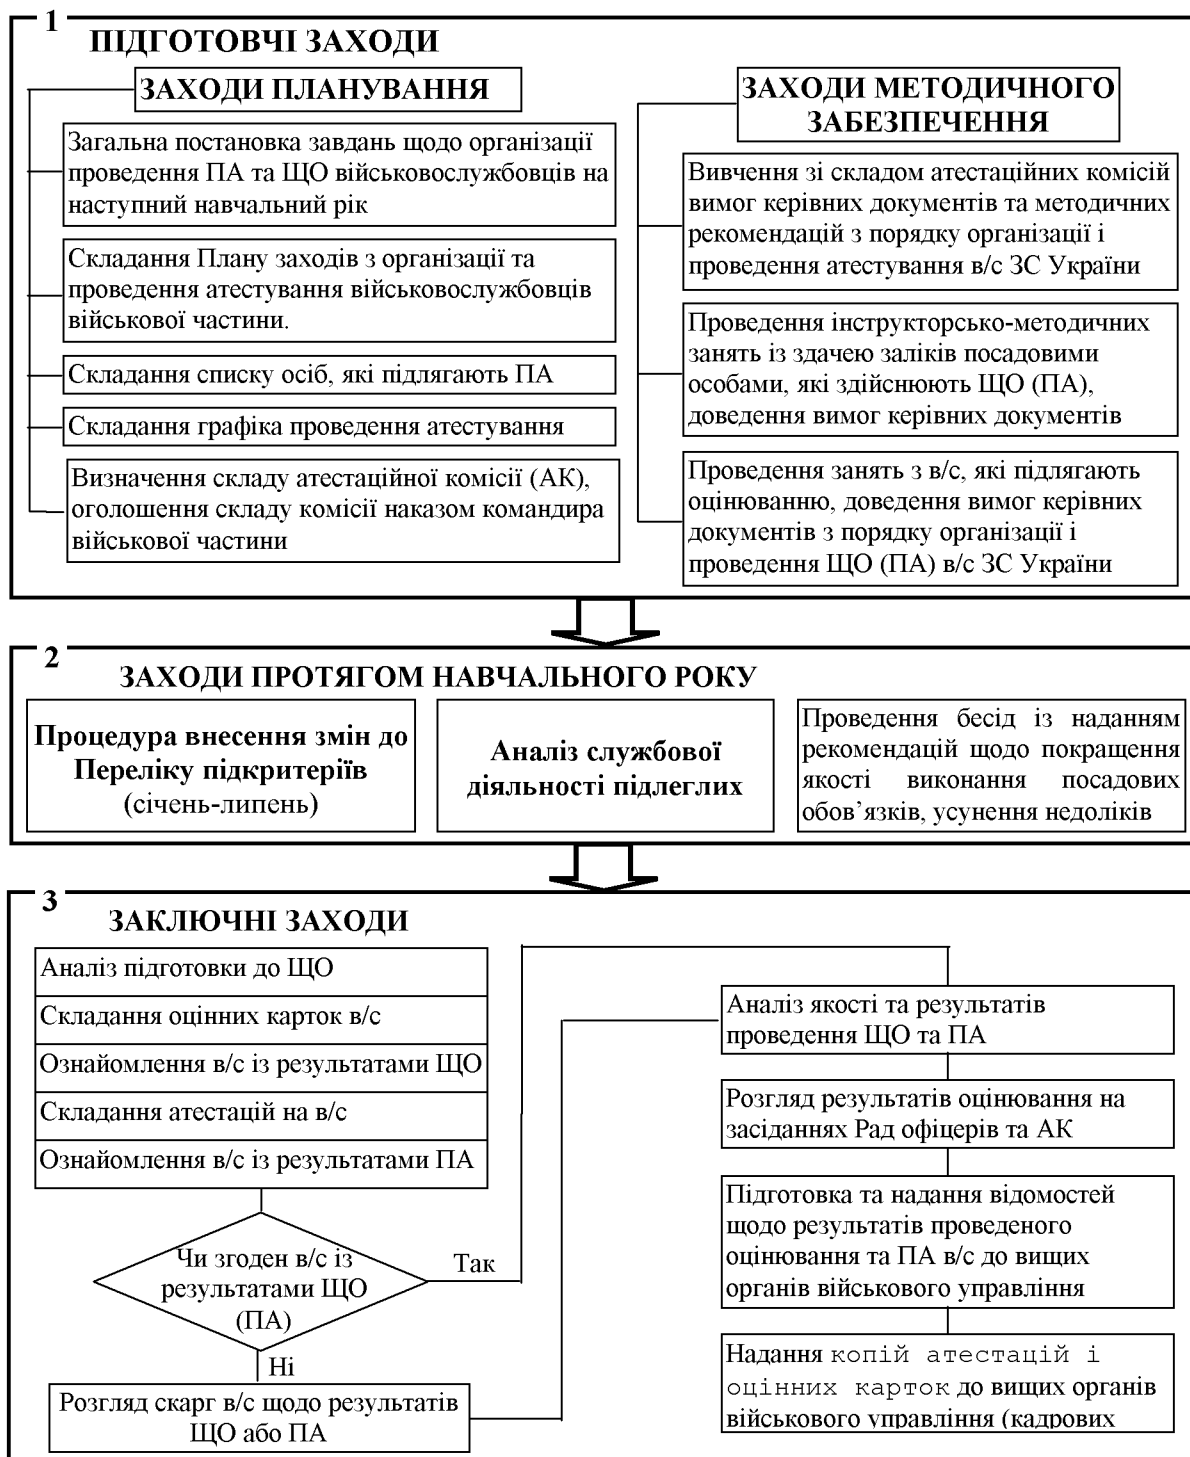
1
ПІДГОТОВЧІ ЗАХОДИ

ЗАХОДИ ПЛАНУВАННЯ

Загальна постановка завдань щодо організації проведення ПА та ЩО військовослужбовців на наступний навчальний рік

Складання Плану заходів з організації та проведення атестування військовослужбовців військової частини.

Складання списку осіб, які підлягають ПА

Складання графіка проведення атестування

Визначення складу атестаційної комісії (АК), оголошення складу комісії наказом командира військової частини

ЗАХОДИ МЕТОДИЧНОГО ЗАБЕЗПЕЧЕННЯ

Вивчення зі складом атестаційних комісій вимог керівних документів та методичних рекомендацій з порядку організації і проведення атестування в/с ЗС України

Проведення інструкторсько-методичних занять із здачею заліків посадовими особами, які здійснюють ЩО (ПА), доведення вимог керівних документів

Проведення занять з в/с, які підлягають оцінюванню, доведення вимог керівних документів з порядку організації і проведення ЩО (ПА) в/с ЗС України

2
ЗАХОДИ ПРОТЯГОМ НАВЧАЛЬНОГО РОКУ

Процедура внесення змін до Переліку підкритеріїв (січень-липень)

Аналіз службової діяльності підлеглих

Проведення бесід із наданням рекомендацій щодо покращення якості виконання посадових обов’язків, усунення недоліків

3
ЗАКЛЮЧНІ ЗАХОДИ

Аналіз підготовки до ЩО

Складання оцінних карток в/с

Ознайомлення в/с із результатами ЩО

Складання атестацій на в/с

Ознайомлення в/с із результатами ПА

Чи згоден в/с із результатами ЩО (ПА)

Так

Ні

Розгляд скарг в/с щодо результатів ЩО або ПА

Аналіз якості та результатів проведення ЩО та ПА

Розгляд результатів оцінювання на засіданнях Рад офіцерів та АК

Підготовка та надання відомостей щодо результатів проведеного оцінювання та ПА в/с до вищих органів військового управління

Надання копій атестацій і оцінних карток до вищих органів військового управління (кадрових